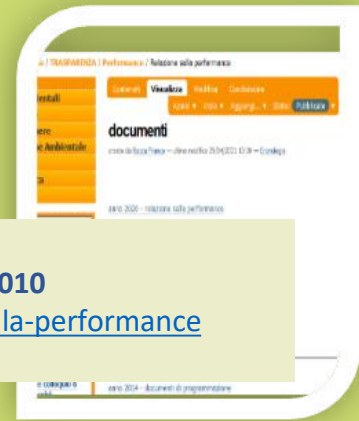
/ TRASPARENZA / Performance / Relazione sulla performance

ientali

Contenuti Visualizza Modifica Condivisione

Azioni ▾ Vista ▾ Aggiungi... ▾ Stato: Pubblicato ▾

documenti

creato da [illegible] — ultima modifica 29/04/2021 13:39 — Cronologia

anno 2020 - relazione sulla performance

010

la-performance

anno 2014 - documenti di programmazione